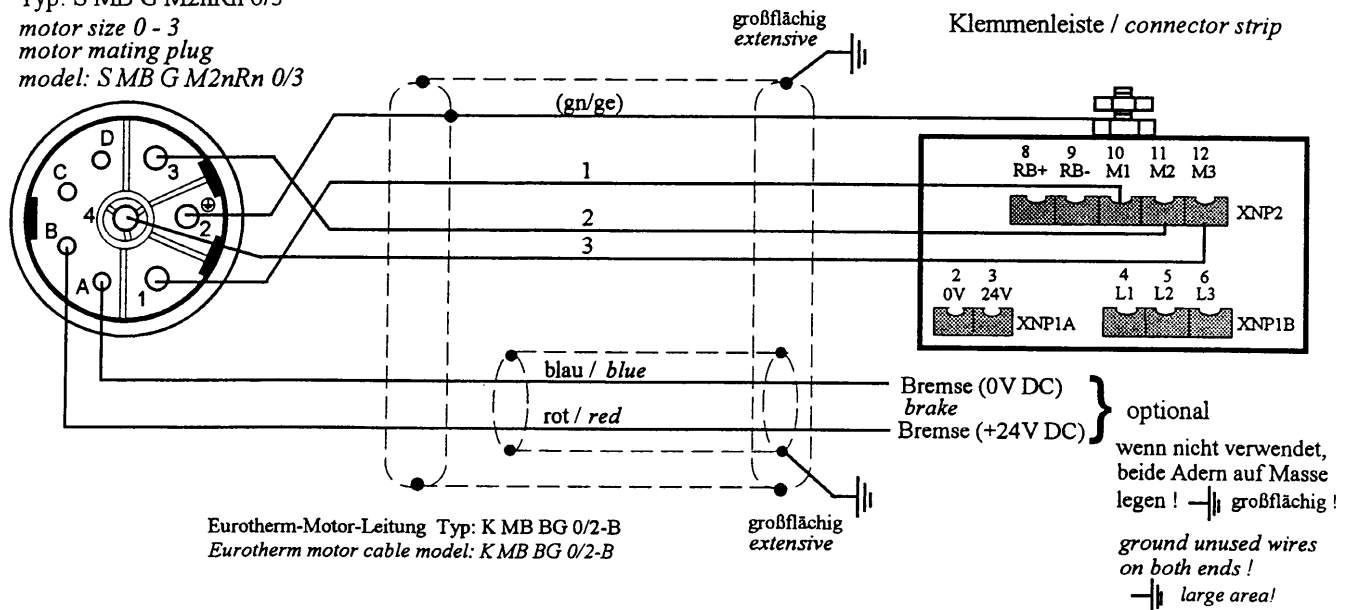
Typ: S MB G M2nRn 0/3
motor size 0 - 3
motor mating plug
model: S MB G M2nRn 0/3

großflächig
extensive

Klemmenleiste / connector strip

D
C
3
4
2
B
A
1
⊕

(gn/ge)
1
2
3

8 RB+
9 RB-
10 M1
11 M2
12 M3
XNP2

2 0V
3 24V
XNP1A
4 L1
5 L2
6 L3
XNP1B

blau / blue
rot / red

Bremse (0V DC)
brake
Bremse (+24V DC)

optional

wenn nicht verwendet, beide Adern auf Masse legen ! großflächig !

ground unused wires on both ends ! large area!

Eurotherm-Motor-Leitung Typ: K MB BG 0/2-B
Eurotherm motor cable model: K MB BG 0/2-B

großflächig
extensive